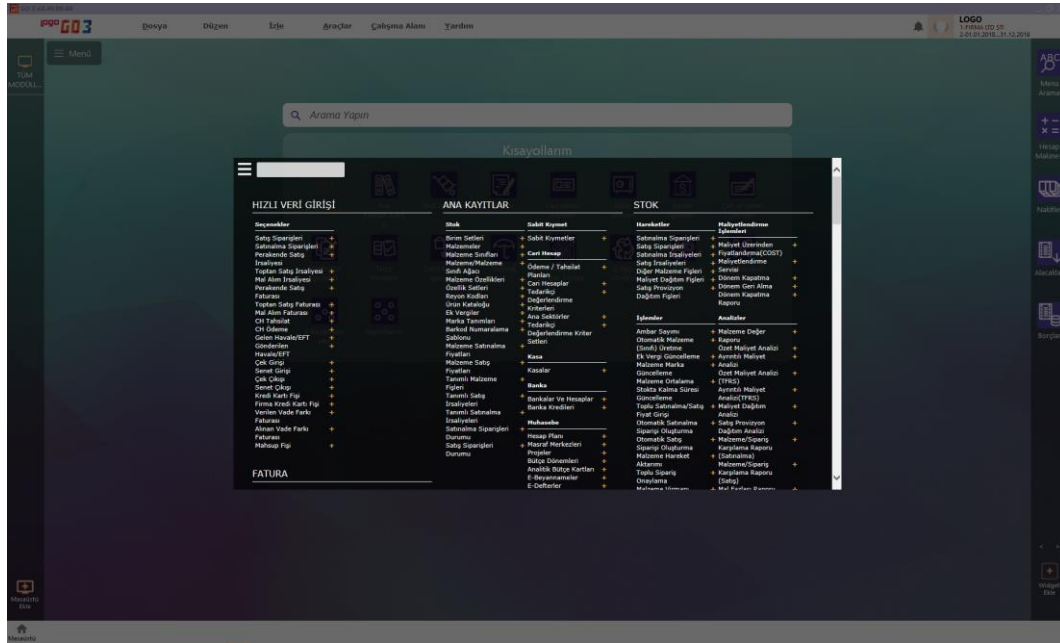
logo GO3
Dosya Düzen İzle Araçlar Çalışma Alanı Yardım
LOGO
TÜM MODÜLL...
Menü
Arama Yapın
Kısayollarım
HIZLI VERİ GİRİŞİ
Seçenekler
Satış Siparişleri
Satınalma Siparişleri
Perakende Satış İrsaliyesi
Toptan Satış İrsaliyesi
Mal Alım İrsaliyesi
Perakende Satış Faturası
Toptan Satış Faturası
Mal Alım Faturası
CH Tahsilat
CH Ödeme
Gelen Havale/EFT
Gönderilen Havale/EFT
Çek Girişi
Senet Girişi
Çek Çıkışı
Senet Çıkışı
Kredi Kartı Fişi
Firma Kredi Kartı Fişi
Verilen Vade Farkı Faturası
Alınan Vade Farkı Faturası
Mahsup Fişi
FATURA
ANA KAYITLAR
Stok
Birim Setleri
Malzemeler
Malzeme Sınıfları
Malzeme/Malzeme Sınıfı Ağacı
Malzeme Özellikleri
Özellik Setleri
Reyon Kodları
Ürün Kataloğu
Ek Vergiler
Marka Tanımları
Barkod Numaralama Şablonu
Malzeme Satınalma Fiyatları
Malzeme Satış Fiyatları
Tanımlı Malzeme Fişleri
Tanımlı Satış İrsaliyeleri
Tanımlı Satınalma İrsaliyeleri
Satınalma Siparişleri Durumu
Satış Siparişleri Durumu
Sabit Kıymet
Sabit Kıymetler
Cari Hesap
Ödeme / Tahsilat Planları
Cari Hesaplar
Tedarikçi Değerlendirme Kriterleri
Ana Sektörler
Tedarikçi Değerlendirme Kriter Setleri
Kasa
Kasalar
Banka
Bankalar Ve Hesaplar
Banka Kredileri
Muhasebe
Hesap Planı
Masraf Merkezleri
Projeler
Bütçe Dönemleri
Analitik Bütçe Kartları
E-Beyannameler
E-Defterler
STOK
Hareketler
Satınalma Siparişleri
Satış Siparişleri
Satınalma İrsaliyeleri
Satış İrsaliyeleri
Diğer Malzeme Fişleri
Maliyet Dağıtım Fişleri
Satış Provizyon Dağıtım Fişleri
İşlemler
Ambar Sayımı
Otomatik Malzeme (Sınıf) Üretme
Ek Vergi Güncelleme
Malzeme Marka Güncelleme
Malzeme Ortalama Stokta Kalma Süresi Güncelleme
Toplu Satınalma/Satış Fiyat Girişi
Otomatik Satınalma Siparişi Oluşturma
Otomatik Satış Siparişi Oluşturma
Malzeme Hareket Aktarımı
Toplu Sipariş Onaylama
Maliyetlendirme İşlemleri
Maliyet Üzerinden Fiyatlandırma(COST)
Maliyetlendirme Servisi
Dönem Kapatma
Dönem Geri Alma
Dönem Kapatma Raporu
Analizler
Malzeme Değer Raporu
Özet Maliyet Analizi
Ayrıntılı Maliyet Analizi
Özet Maliyet Analizi (TFRS)
Ayrıntılı Maliyet Analizi(TFRS)
Maliyet Dağıtım Analizi
Satış Provizyon Dağıtım Analizi
Malzeme/Sipariş Karşılama Raporu (Satınalma)
Malzeme/Sipariş Karşılama Raporu (Satış)
Menü Arama
Hesap Makinesi
Nakit
Alacaklar
Borçlar
Masaüstü Ekle
Masaüstü